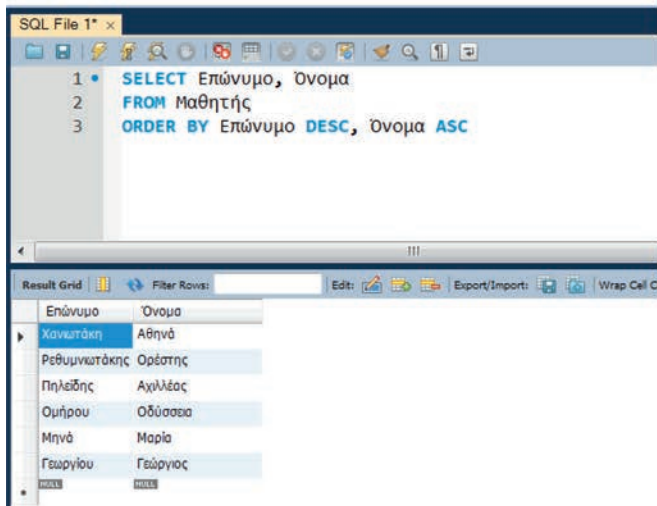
SQL File 1* ×

1 SELECT Επώνυμο, Όνομα
2 FROM Μαθητής
3 ORDER BY Επώνυμο DESC, Όνομα ASC

Result Grid | Filter Rows: | Edit: | Export/Import: | Wrap Cell C

| Επώνυμο | Όνομα |
|---|---|
| Χανιωτάκη | Αθηνά |
| Ρεθυμνιωτάκης | Ορέστης |
| Πηλείδης | Αχιλλέας |
| Ομήρου | Οδύσσεια |
| Μηνά | Μαρία |
| Γεωργίου | Γεώργιος |
| NULL | NULL |